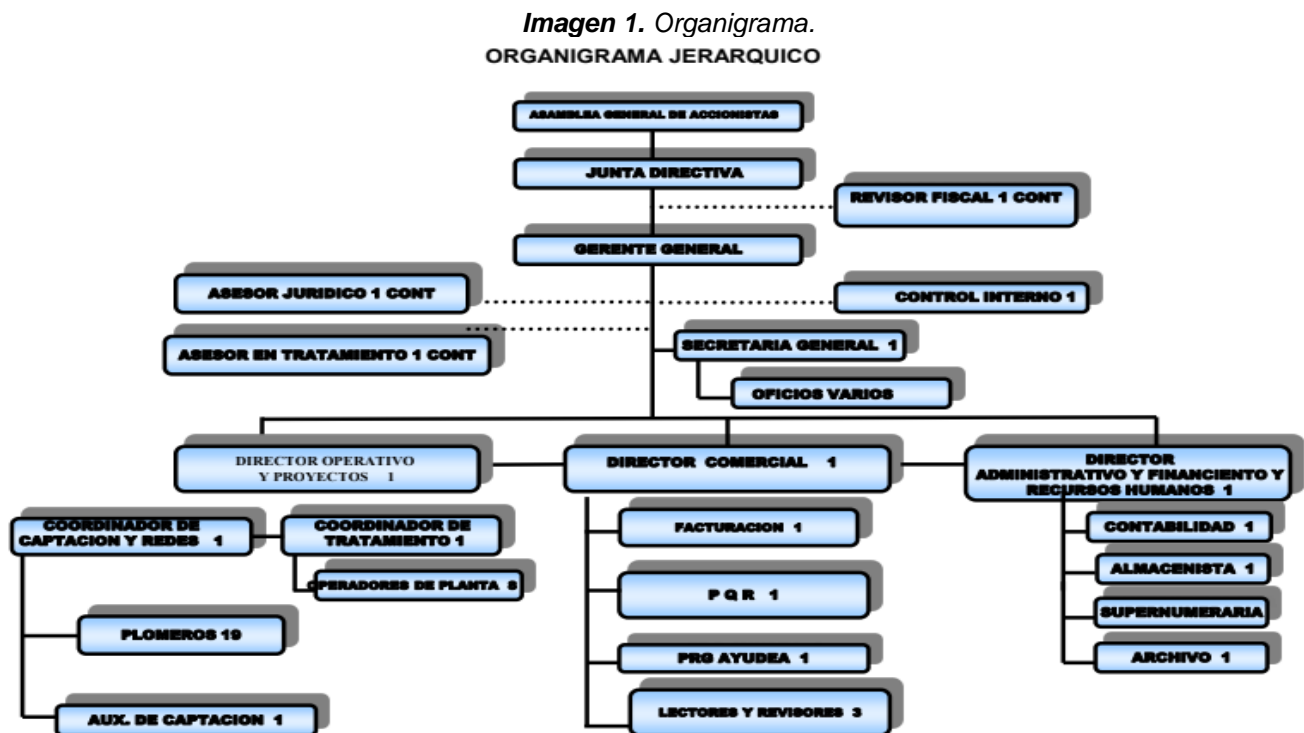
**Imagen 1.** Organigrama.
ORGANIGRAMA JERARQUICO

ASAMBLEA GENERAL DE ACCIONISTAS

JUNTA DIRECTIVA

REVISOR FISCAL 1 CONT

GERENTE GENERAL

ASESOR JURIDICO 1 CONT

CONTROL INTERNO 1

ASESOR EN TRATAMIENTO 1 CONT

SECRETARIA GENERAL 1

OFICIOS VARIOS

DIRECTOR OPERATIVO Y PROYECTOS 1

DIRECTOR COMERCIAL 1

DIRECTOR ADMINISTRATIVO Y FINANCIENTO Y RECURSOS HUMANOS 1

COORDINADOR DE CAPTACION Y REDES 1

COORDINADOR DE TRATAMIENTO 1

OPERADORES DE PLANTA 8

PLOMEROS 19

AUX. DE CAPTACION 1

FACTURACION 1

P Q R 1

PRG AYUDEA 1

LECTORES Y REVISORES 3

CONTABILIDAD 1

ALMACENISTA 1

SUPERNUMERARIA

ARCHIVO 1